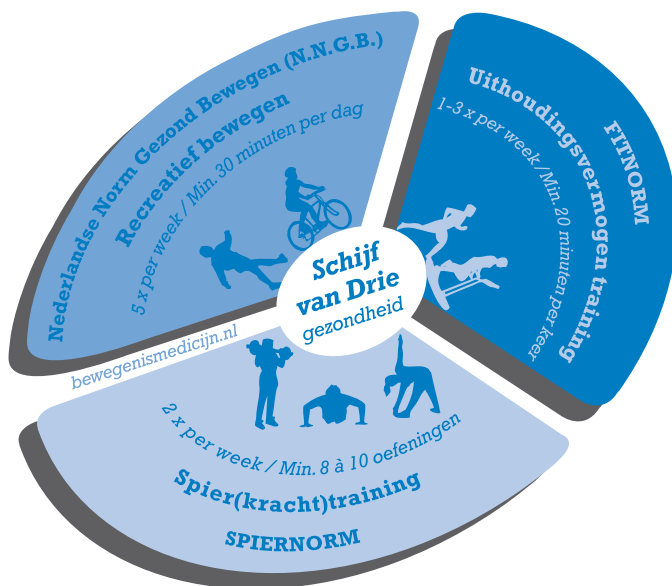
Nederlandse Norm Gezond Bewegen (N.N.G.B.)
Recreatief bewegen
5 x per week / Min. 30 minuten per dag

FITNORM
Uithoudingsvermogen training
1-3 x per week / Min. 20 minuten per keer

Schijf van Drie
gezondheid

bewegenismedicijn.nl

2 x per week / Min. 8 à 10 oefeningen
Spier(kracht)training
SPIERNORM